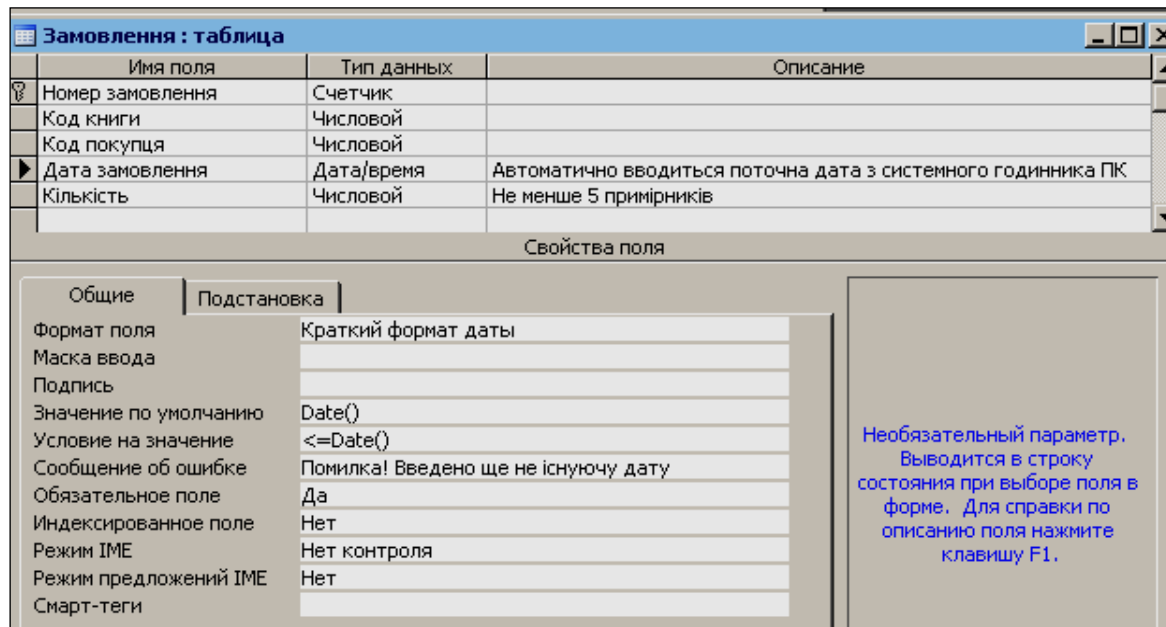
Замовлення : таблица

| Имя поля | Тип данных | Описание |
|---|---|---|
| Номер замовлення | Счетчик | |
| Код книги | Числовой | |
| Код покупця | Числовой | |
| Дата замовлення | Дата/время | Автоматично вводиться поточна дата з системного годинника ПК |
| Кількість | Числовой | Не менше 5 примірників |

Свойства поля

Общие | Подстановка

| | |
|---|---|
| Формат поля | Краткий формат даты |
| Маска ввода | |
| Подпись | |
| Значение по умолчанию | Date() |
| Условие на значение | <=Date() |
| Сообщение об ошибке | Помилка! Введено ще не існуючу дату |
| Обязательное поле | Да |
| Индексированное поле | Нет |
| Режим IME | Нет контроля |
| Режим предложений IME | Нет |
| Смарт-теги | |

Необязательный параметр. Выводится в строку состояния при выборе поля в форме. Для справки по описанию поля нажмите клавишу F1.